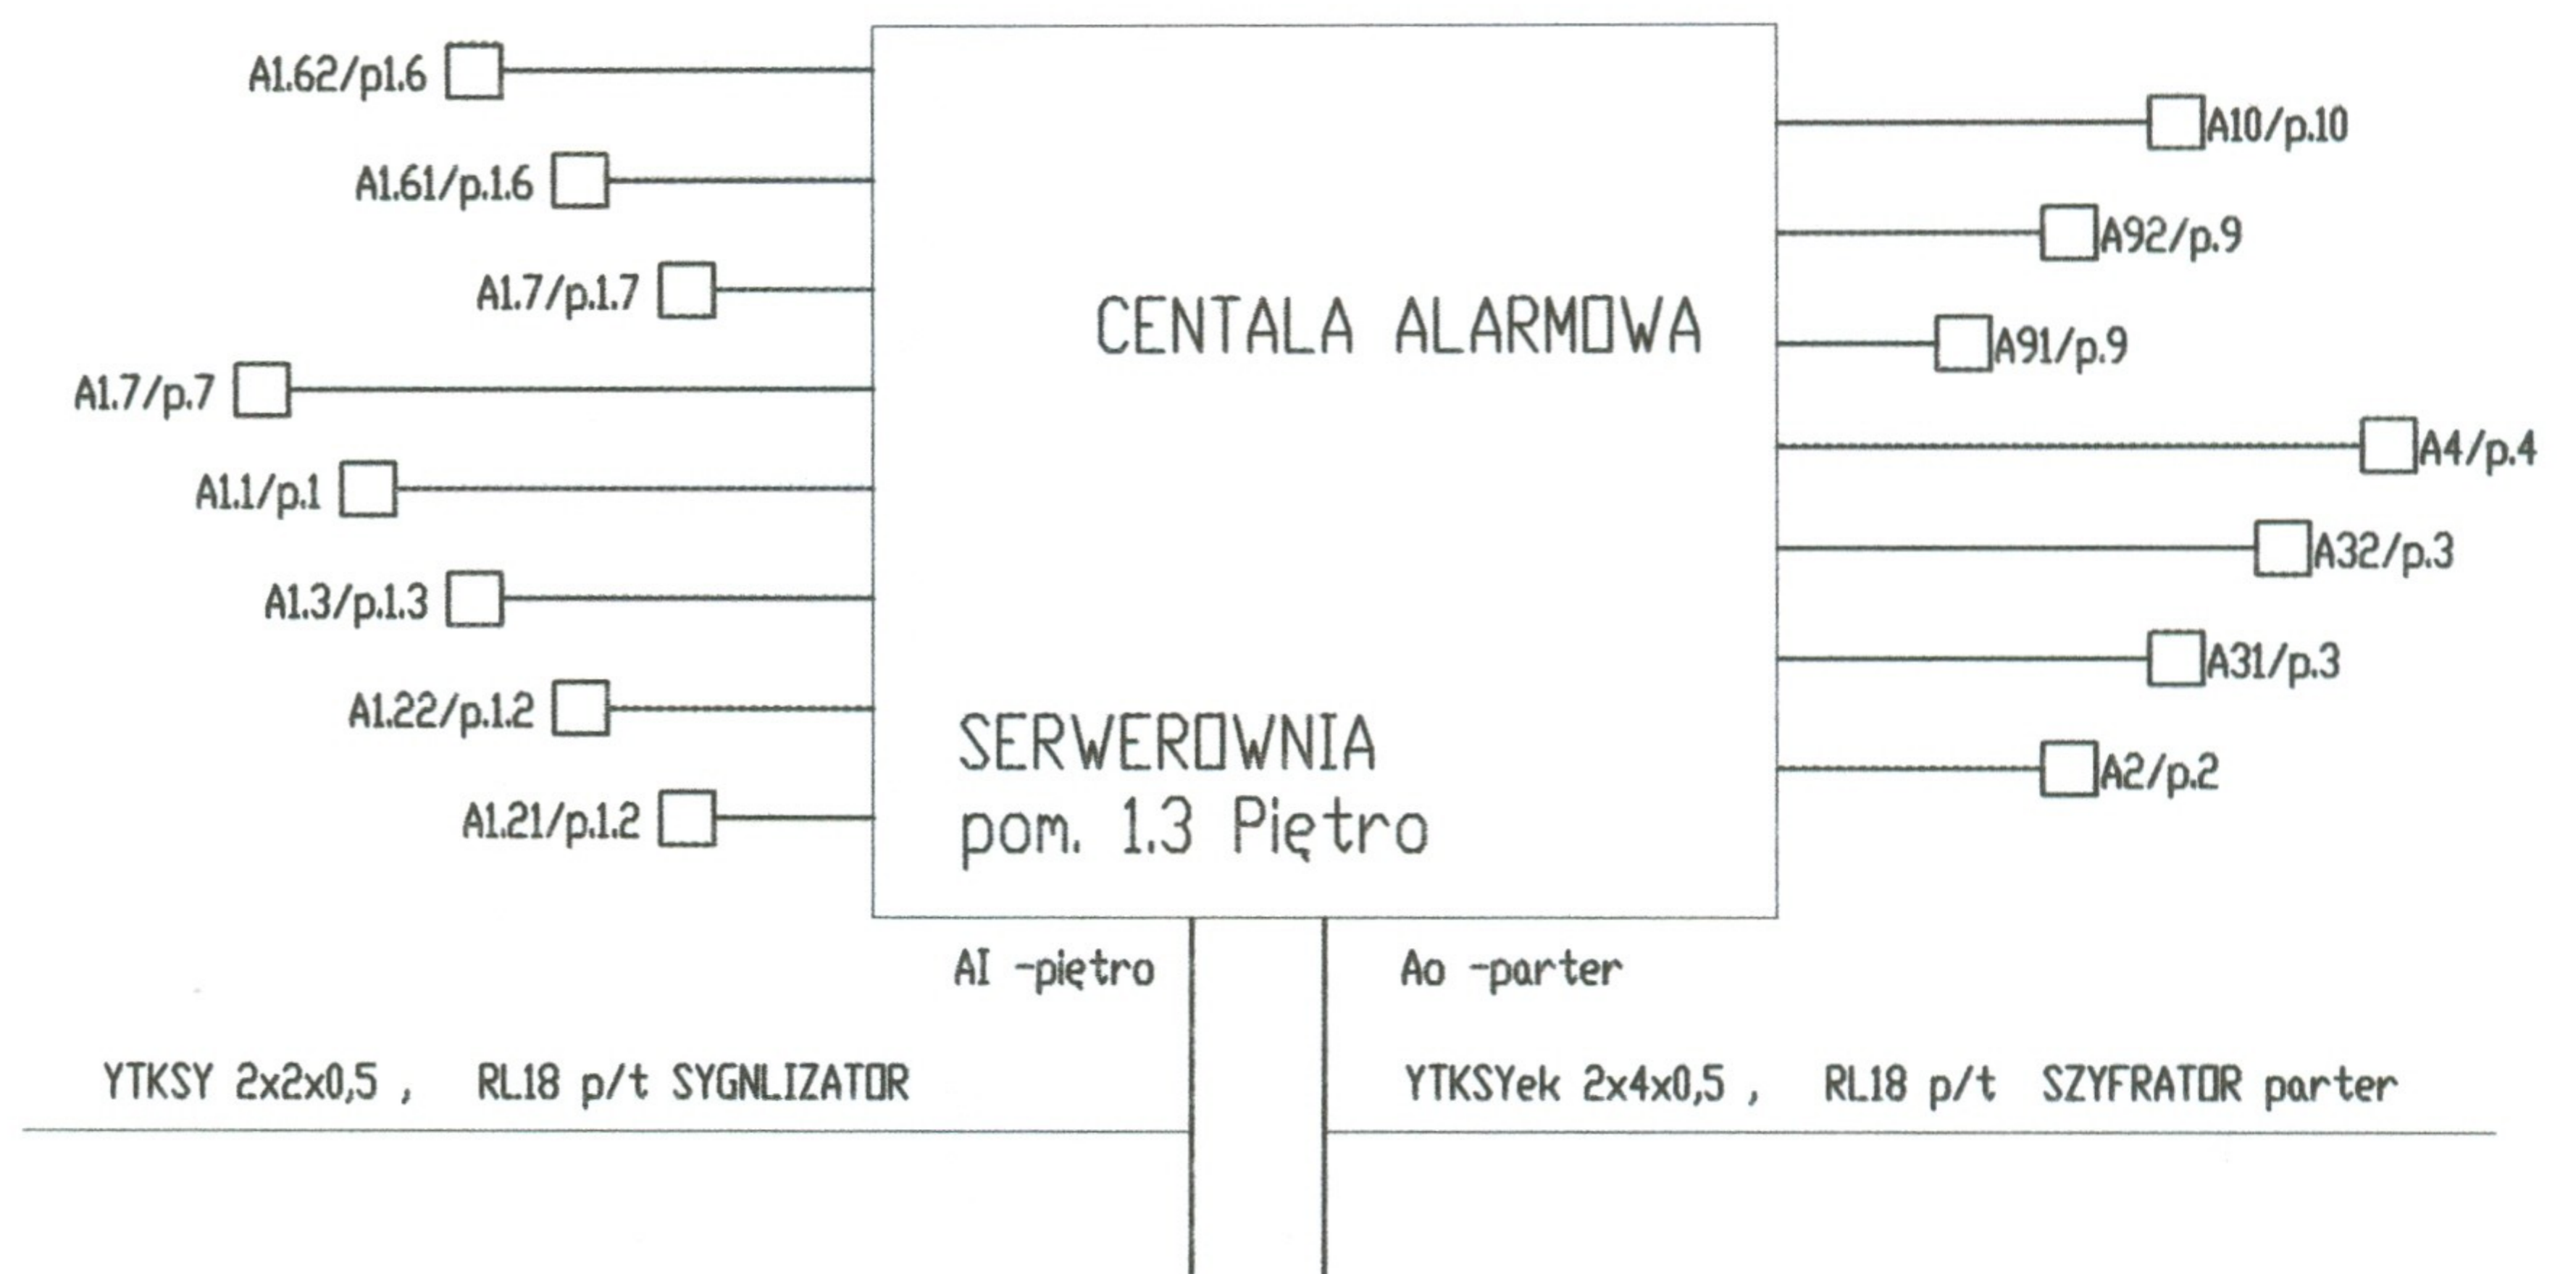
A1.62/p1.6
A1.61/p.1.6
A1.7/p.1.7
A1.7/p.7
A1.1/p.1
A1.3/p.1.3
A1.22/p.1.2
A1.21/p.1.2

CENTALA ALARMOWA

SERWEROWNIA
pom. 1.3 Piętro

A10/p.10
A92/p.9
A91/p.9
A4/p.4
A32/p.3
A31/p.3
A2/p.2

AI -piętro
Ao -parter

YTKSY 2x2x0,5 , RL18 p/t SYGNLIZATOR

YTKSYek 2x4x0,5 , RL18 p/t SZYFRATOR parter